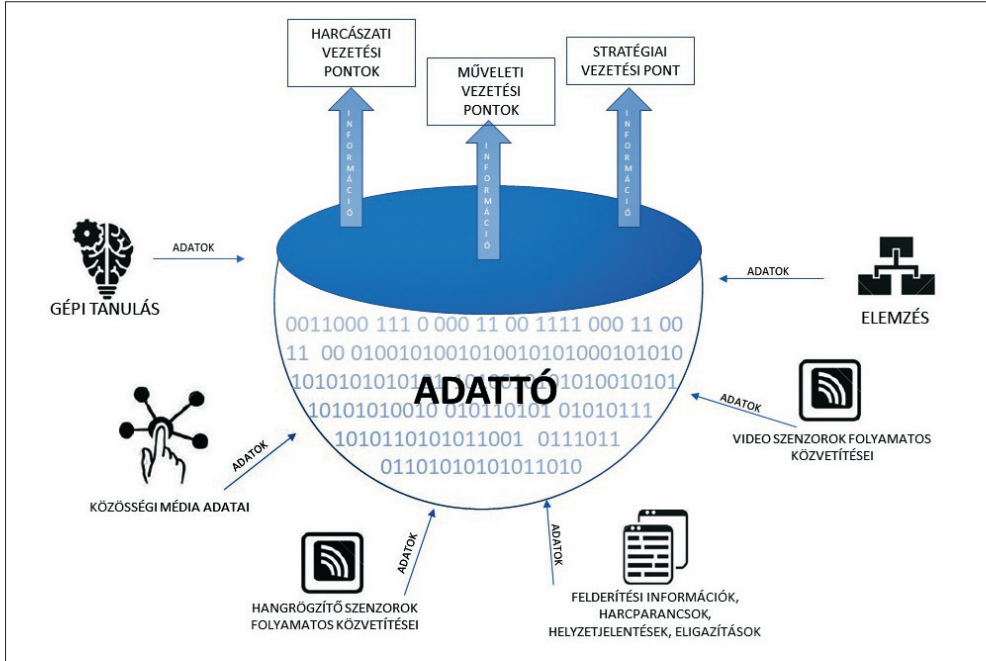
HARCÁSZATI VEZETÉSI PONTOK

MŰVELETI VEZETÉSI PONTOK

STRATÉGIAI VEZETÉSI PONT

INFORMÁCIÓ

INFORMÁCIÓ

INFORMÁCIÓ

ADATOK

GÉPI TANULÁS

ADATOK

ELEMZÉS

0011000 111 0 000 11 00 1111 000 11 00
11 00 0100101001010010101000101010
10101010101 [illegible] 010010101
1010101001 0 010110101 01010111
101011010101 1001 0111011
01101010101011010

ADATTÓ

ADATOK

KÖZÖSSÉGI MÉDIA ADATAI

ADATOK

VIDEO SZENZOROK FOLYAMATOS KÖZVETÍTÉSEI

ADATOK

HANGRÖGZÍTŐ SZENZOROK FOLYAMATOS KÖZVETÍTÉSEI

ADATOK

FELDERÍTÉSI INFORMÁCIÓK, HARCPARANCSOK, HELYZETJELENTÉSEK, ELIGAZÍTÁSOK